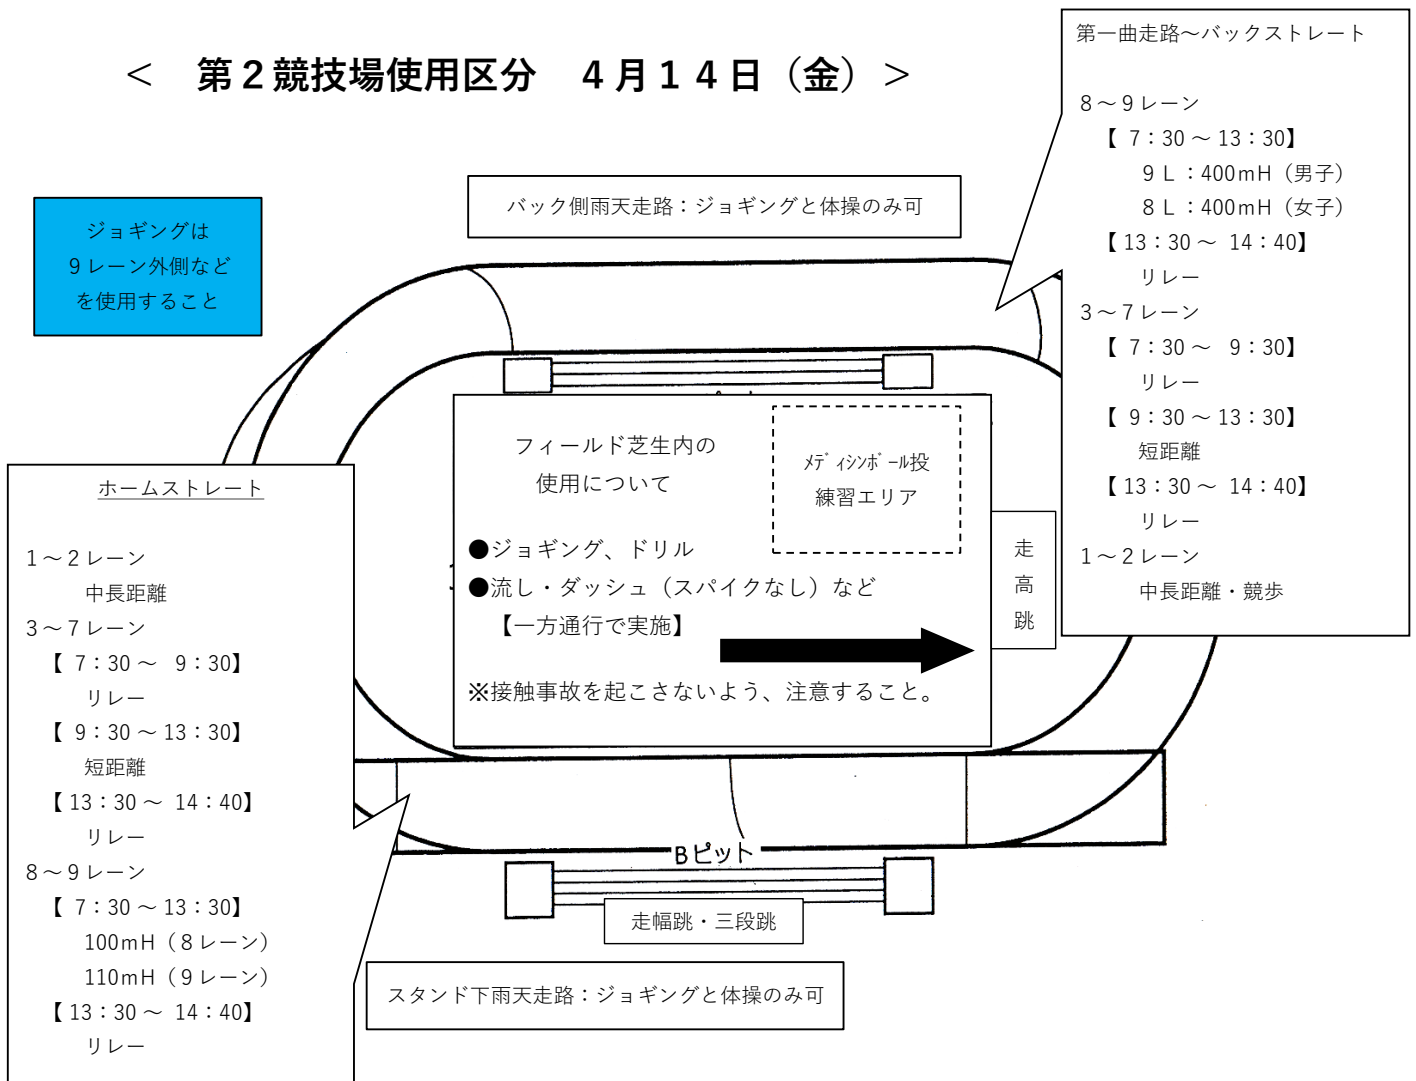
＜　第２競技場使用区分　４月１４日（金）＞

第一曲走路～バックストレート

８～９レーン
【 7：30 ～ 13：30】
９Ｌ：400mH（男子）
８Ｌ：400mH（女子）
【13：30 ～ 14：40】
リレー
３～７レーン
【 7：30 ～ 9：30】
リレー
【 9：30 ～ 13：30】
短距離
【13：30 ～ 14：40】
リレー
１～２レーン
中長距離・競歩

ジョギングは
９レーン外側など
を使用すること

バック側雨天走路：ジョギングと体操のみ可

ホームストレート

１～２レーン
中長距離
３～７レーン
【 7：30 ～ 9：30】
リレー
【 9：30 ～ 13：30】
短距離
【13：30 ～ 14：40】
リレー
８～９レーン
【 7：30 ～ 13：30】
100mH（８レーン）
110mH（９レーン）
【13：30 ～ 14：40】
リレー

フィールド芝生内の
使用について

ﾒﾃﾞｨｼﾝﾎﾞｰﾙ投
練習エリア

●ジョギング、ドリル
●流し・ダッシュ（スパイクなし）など
【一方通行で実施】

※接触事故を起こさないよう、注意すること。

走
高
跳

Bピット

走幅跳・三段跳

スタンド下雨天走路：ジョギングと体操のみ可